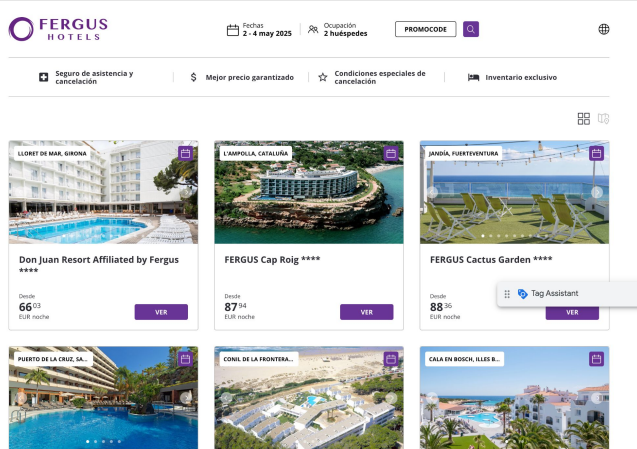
FERGUS HOTELS

Fechas
2 - 4 may 2025

Ocupación
2 huéspedes

PROMOCODE

Seguro de asistencia y cancelación

Mejor precio garantizado

Condiciones especiales de cancelación

Inventario exclusivo

LLORET DE MAR, GIRONA

Don Juan Resort Affiliated by Fergus ****

Desde
$66^{03}$
EUR noche

VER

L'AMPOLLA, CATALUÑA

FERGUS Cap Roig ****

Desde
$87^{94}$
EUR noche

VER

JANDÍA, FUERTEVENTURA

FERGUS Cactus Garden ****

Desde
$88^{36}$
EUR noche

VER

Tag Assistant

PUERTO DE LA CRUZ, SA...

CONIL DE LA FRONTERA...

CALA EN BOSCH, ILLES B...